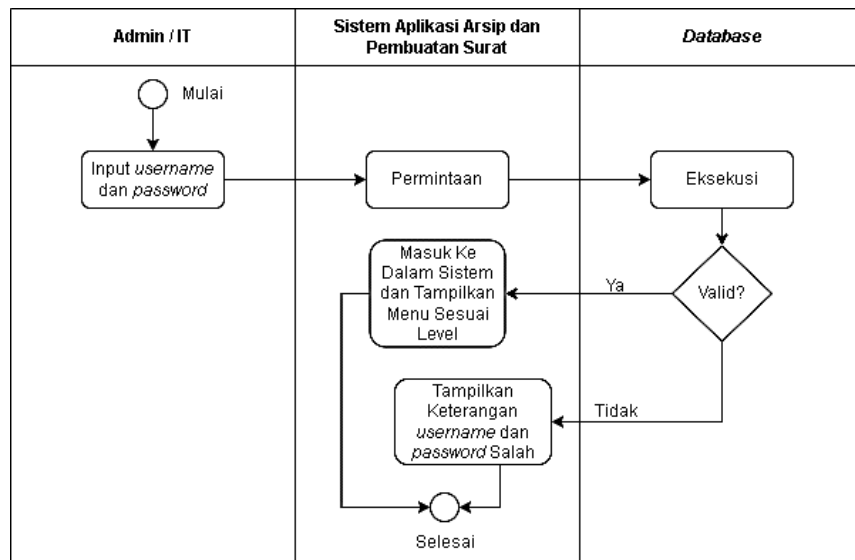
| Admin / IT | Sistem Aplikasi Arsip dan Pembuatan Surat | Database |
|---|---|---|

Mulai

Input username dan password

Permintaan

Eksekusi

Valid?

Ya

Masuk Ke Dalam Sistem dan Tampilkan Menu Sesuai Level

Tidak

Tampilkan Keterangan username dan password Salah

Selesai